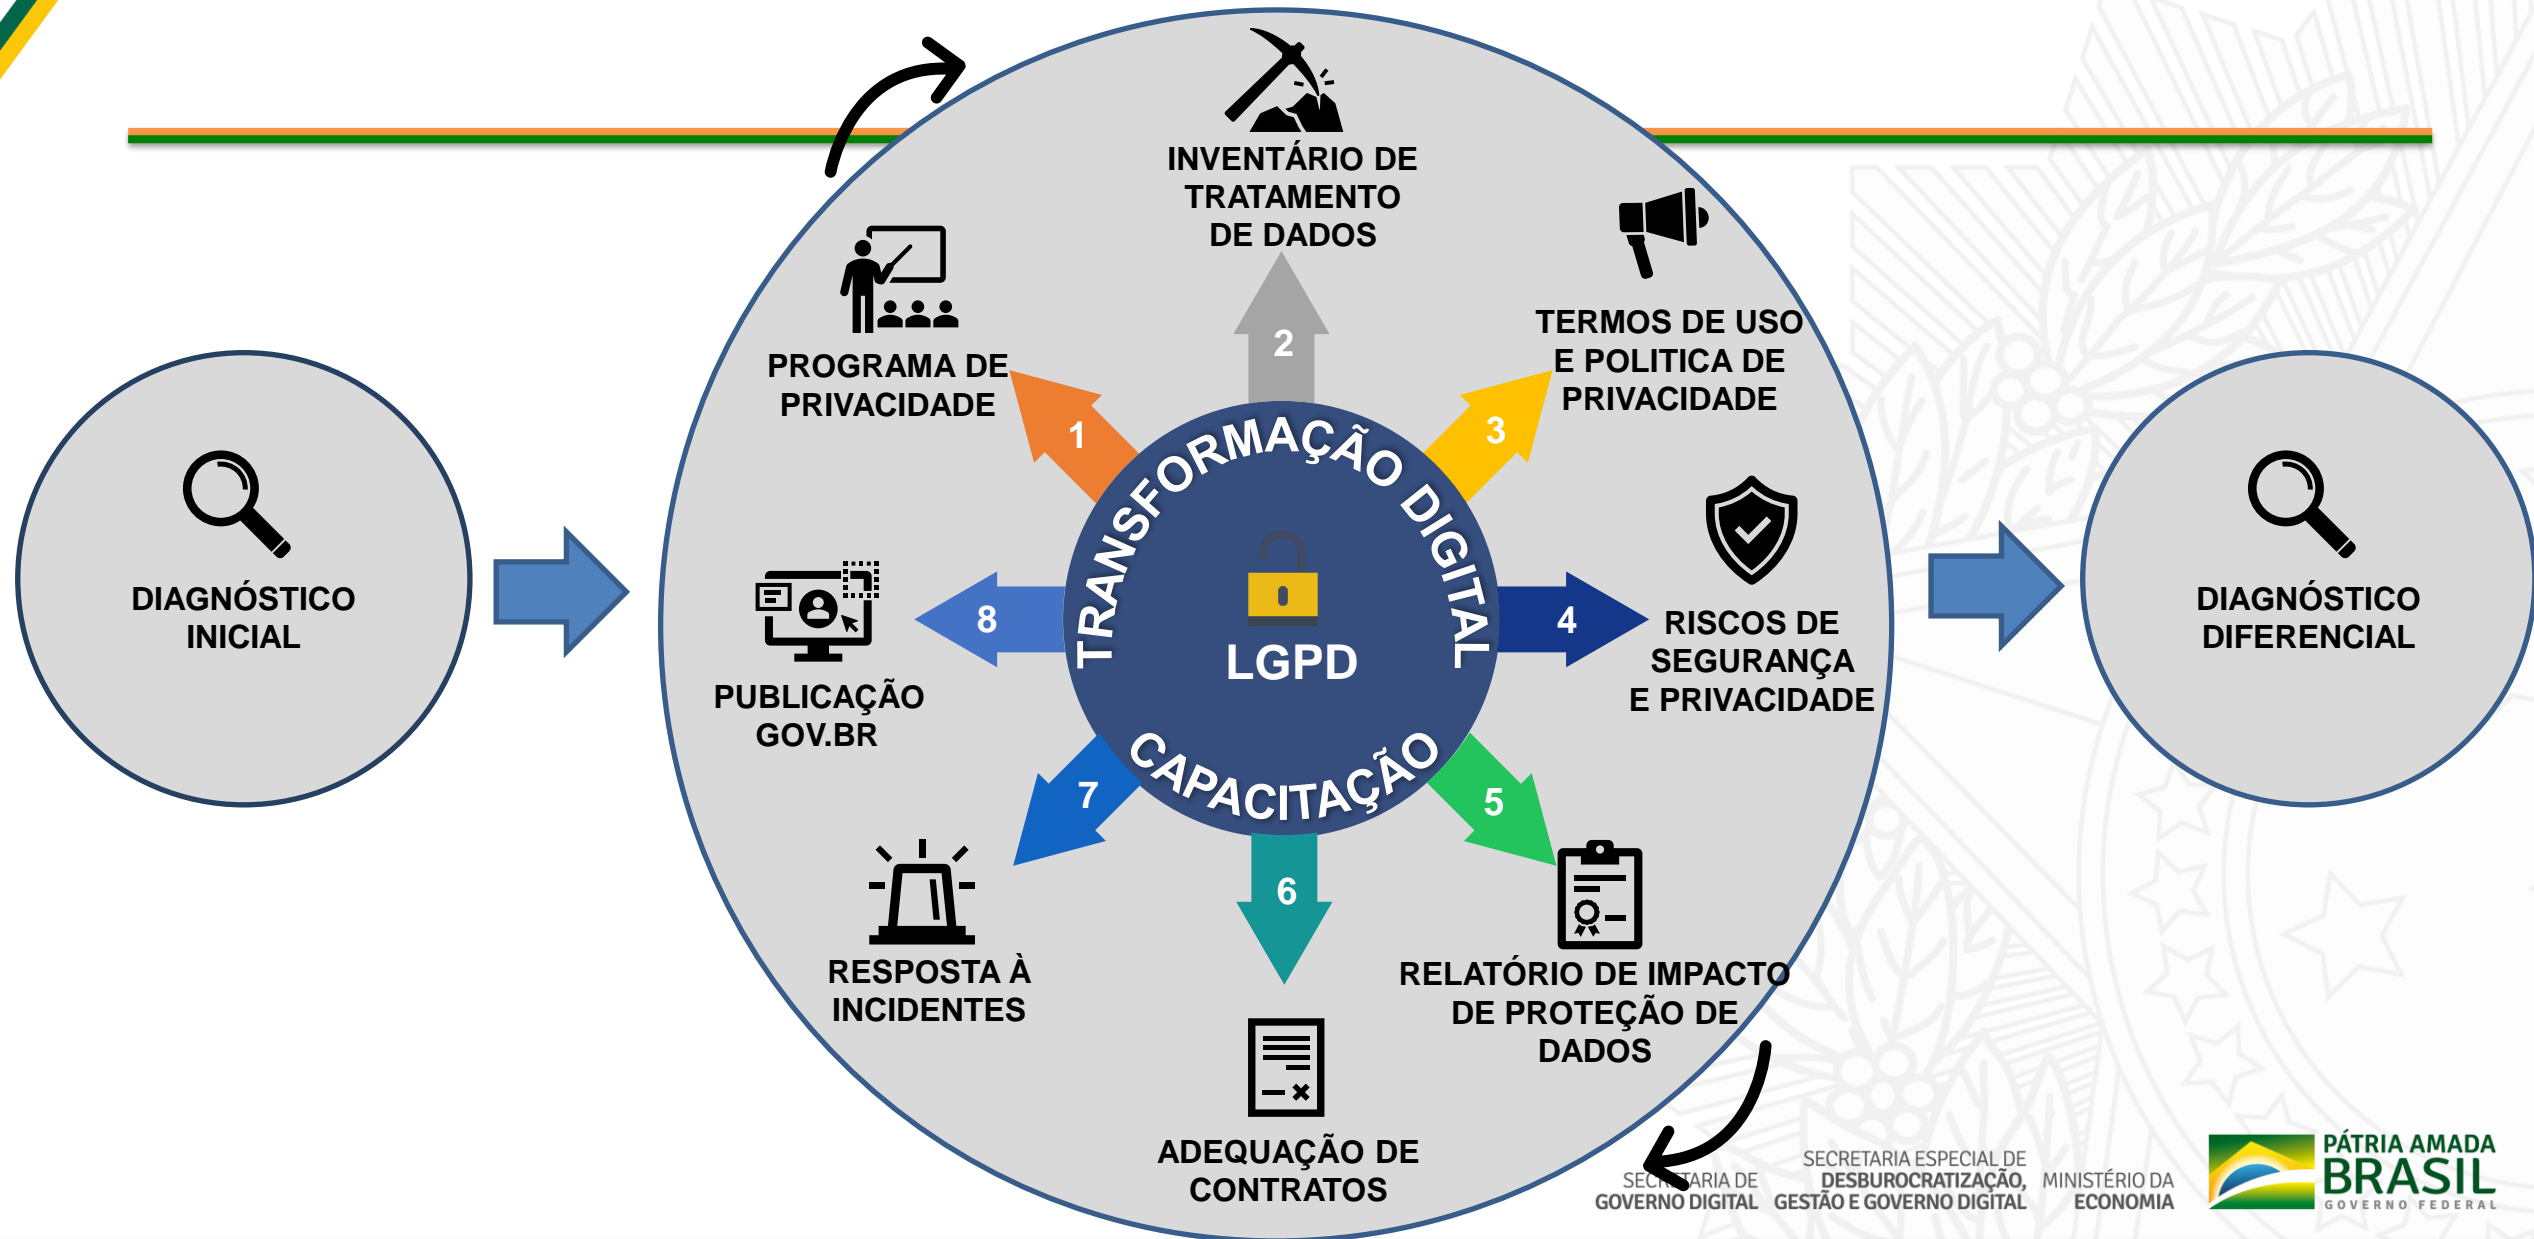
DIAGNÓSTICO INICIAL

INVENTÁRIO DE TRATAMENTO DE DADOS

PROGRAMA DE PRIVACIDADE

TERMOS DE USO E POLITICA DE PRIVACIDADE

1

2

3

TRANSFORMAÇÃO DIGITAL

LGPD

CAPACITAÇÃO

8

4

PUBLICAÇÃO GOV.BR

RISCOS DE SEGURANÇA E PRIVACIDADE

7

6

5

RESPOSTA À INCIDENTES

RELATÓRIO DE IMPACTO DE PROTEÇÃO DE DADOS

ADEQUAÇÃO DE CONTRATOS

DIAGNÓSTICO DIFERENCIAL

SEC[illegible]ARIA DE GOVERNO DIGITAL

SECRETARIA ESPECIAL DE DESBUROCRATIZAÇÃO, GESTÃO E GOVERNO DIGITAL

MINISTÉRIO DA ECONOMIA

PÁTRIA AMADA BRASIL GOVERNO FEDERAL